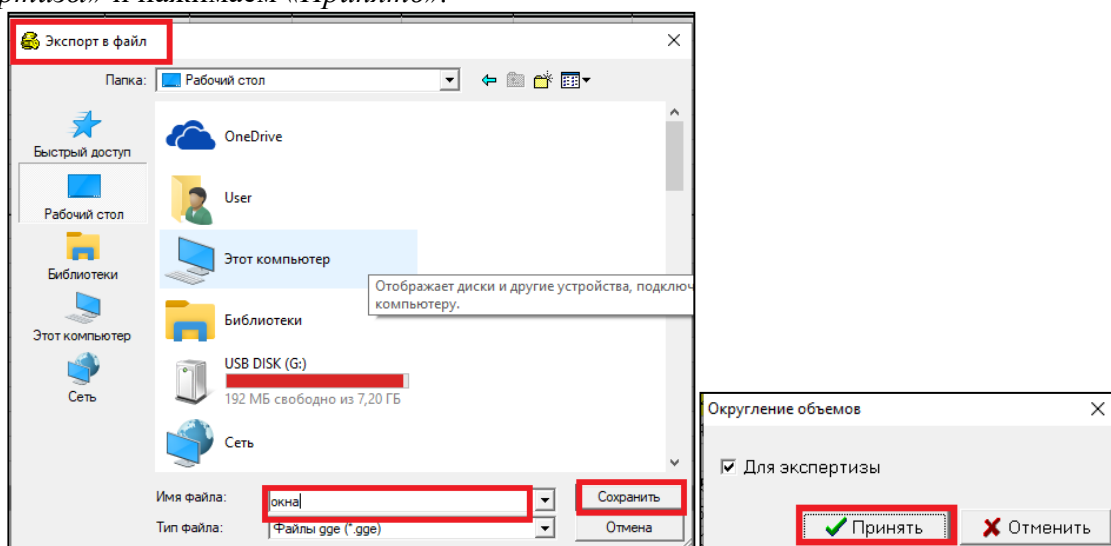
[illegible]тизы» и нажимаем «Принять».

Экспорт в файл

Папка: Рабочий стол

Быстрый доступ

Рабочий стол

Библиотеки

Этот компьютер

Сеть

OneDrive

User

Этот компьютер

Отображает диски и другие устройства, подключ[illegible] компьютеру.

Библиотеки

USB DISK (G:)

192 МБ свободно из 7,20 ГБ

Сеть

Имя файла: окна

Тип файла: Файлы gge (*.gge)

Сохранить

Отмена

Округление объемов

Для экспертизы

Принять

Отменить